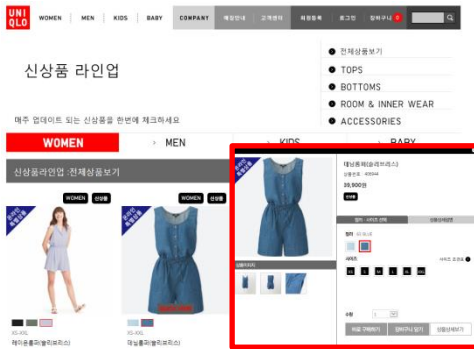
UNI QLO

WOMEN | MEN | KIDS | BABY

COMPANY | 매장안내 | 고객센터 | 회원등록 | 로그인 | 장바구니 0

신상품 라인업

매주 업데이트 되는 신상품을 한번에 체크하세요

전체상품보기
TOPS
BOTTOMS
ROOM & INNER WEAR
ACCESSORIES

WOMEN
MEN
KIDS
BABY

신상품라인업 :전체상품보기

WOMEN 신상품

WOMEN 신상품

XS-XXL
레이온롬퍼(슬리브리스)

XS-XXL
데님롬퍼(슬리브리스)

데님롬퍼(슬리브리스)
상품번호 : 40044
39,900원

컬러 · 사이즈 선택
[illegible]

컬러
사이즈
XS S M L XL XXL

수량 1

바로 구매하기 | 장바구니 담기 | 상품상세보기